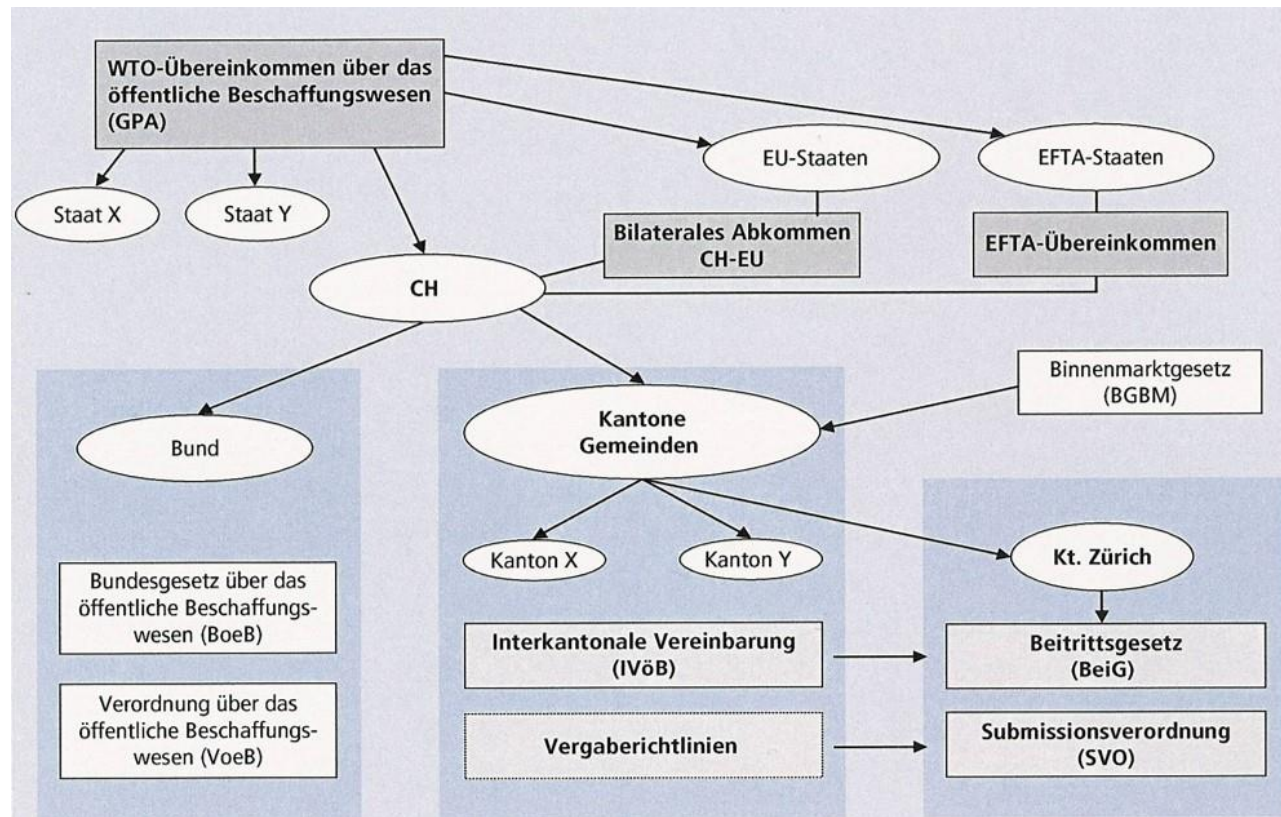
WTO-Übereinkommen über das öffentliche Beschaffungswesen (GPA)

Staat X

Staat Y

EU-Staaten

EFTA-Staaten

Bilaterales Abkommen CH-EU

EFTA-Übereinkommen

CH

Binnenmarktgesetz (BGBM)

Bund

Kantone Gemeinden

Kanton X

Kanton Y

Kt. Zürich

Bundesgesetz über das öffentliche Beschaffungswesen (BoeB)

Verordnung über das öffentliche Beschaffungswesen (VoeB)

Interkantonale Vereinbarung (IVöB)

Vergaberichtlinien

Beitrittsgesetz (BeiG)

Submissionsverordnung (SVO)